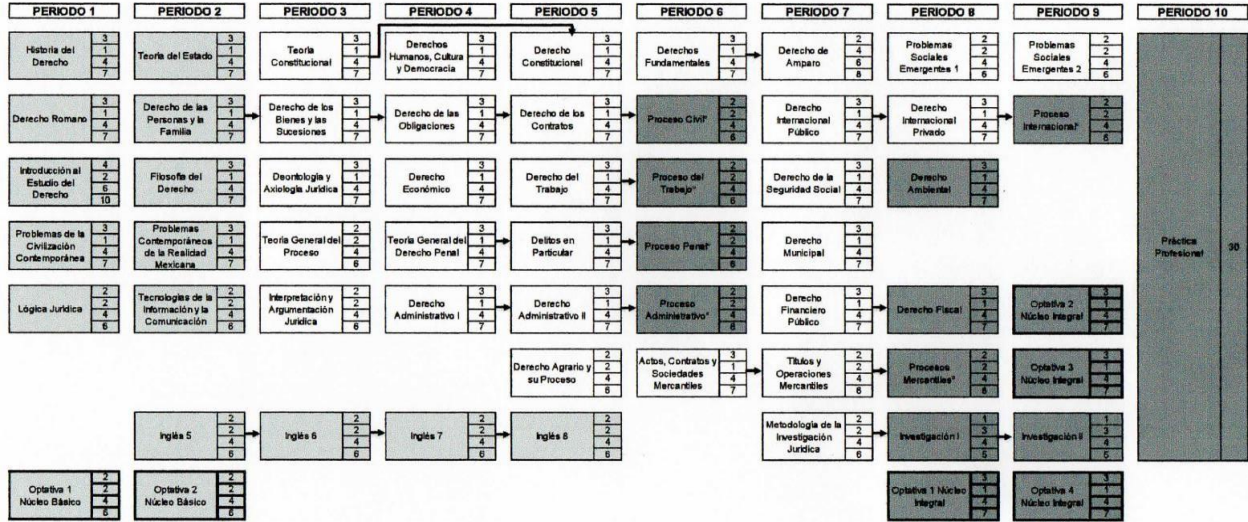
| PERIODO 1 | PERIODO 2 | PERIODO 3 | PERIODO 4 | PERIODO 5 | PERIODO 6 | PERIODO 7 | PERIODO 8 | PERIODO 9 | PERIODO 10 |
|---|---|---|---|---|---|---|---|---|---|
| Historia del Derecho 3 1 4 7 | Teoría del Estado 3 1 4 7 | Teoría Constitucional 3 1 4 7 | Derechos Humanos, Cultura y Democracia 3 1 4 7 | Derecho Constitucional 3 1 4 7 | Derechos Fundamentales 3 1 4 7 | Derecho de Amparo 2 4 6 8 | Problemas Sociales Emergentes 1 2 2 4 6 | Problemas Sociales Emergentes 2 2 2 4 6 | Práctica Profesional 30 |
| Derecho Romano 3 1 4 7 | Derecho de las Personas y la Familia 3 1 4 7 | Derecho de los Bienes y las Sucesiones 3 1 4 7 | Derecho de las Obligaciones 3 1 4 7 | Derecho de los Contratos 3 1 4 7 | Proceso Civil* 2 2 4 6 | Derecho Internacional Público 3 1 4 7 | Derecho Internacional Privado 3 1 4 7 | Proceso Internacional* 2 2 4 6 | |
| Introducción al Estudio del Derecho 4 2 6 10 | Filosofía del Derecho 3 1 4 7 | Deontología y Axiología Jurídica 3 1 4 7 | Derecho Económico 3 1 4 7 | Derecho del Trabajo 3 1 4 7 | Proceso del Trabajo* 2 2 4 6 | Derecho de la Seguridad Social 3 1 4 7 | Derecho Ambiental 3 1 4 7 | | |
| Problemas de la Civilización Contemporánea 3 1 4 7 | Problemas Contemporáneos de la Realidad Mexicana 3 1 4 7 | Teoría General del Proceso 2 2 4 6 | Teoría General del Derecho Penal 3 1 4 7 | Delitos en Particular 3 1 4 7 | Proceso Penal* 2 2 4 6 | Derecho Municipal 3 1 4 7 | | | |
| Lógica Jurídica 2 2 4 6 | Tecnologías de la Información y la Comunicación 2 2 4 6 | Interpretación y Argumentación Jurídica 2 2 4 6 | Derecho Administrativo I 3 1 4 7 | Derecho Administrativo II 3 1 4 7 | Proceso Administrativo* 2 2 4 6 | Derecho Financiero Público 3 1 4 7 | Derecho Fiscal 3 1 4 7 | Optativa 2 Núcleo Integral 3 1 4 7 | |
| | | | | Derecho Agrario y su Proceso 2 2 4 6 | Actos, Contratos y Sociedades Mercantiles 3 1 4 7 | Títulos y Operaciones Mercantiles 2 2 4 6 | Procesos Mercantiles* 2 2 4 6 | Optativa 3 Núcleo Integral 3 1 4 7 | |
| | Inglés 5 2 2 4 6 | Inglés 6 2 2 4 6 | Inglés 7 2 2 4 6 | Inglés 8 2 2 4 6 | | Metodología de la Investigación Jurídica 2 2 4 6 | Investigación I 1 3 4 5 | Investigación II 1 3 4 5 | |
| Optativa 1 Núcleo Básico 2 2 4 6 | Optativa 2 Núcleo Básico 2 2 4 6 | | | | | | Optativa 1 Núcleo Integral 3 1 4 7 | Optativa 4 Núcleo Integral 3 1 4 7 | |